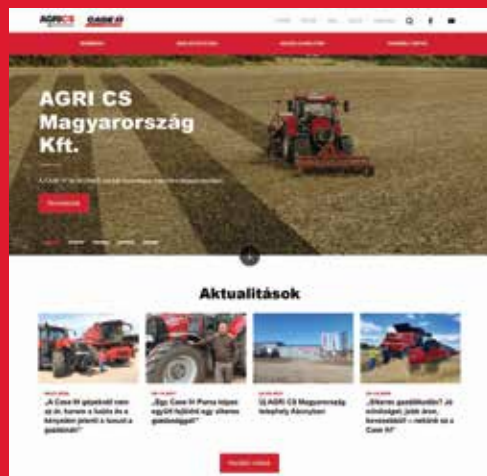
AGRI CS

CASE IH

AGRI CS Magyarország Kft.

Aktualitások

„A Case IH gépeknél nem az ár, hanem a tudás és a kényelem jelenti a tunust a gazdának”

„Egy Case IH Puma került egyből hűtőről egy elkeres gazdasággal”

Új AGRI CS Magyarország telephely Abonyban

„Elkeres gazdálkodás? Jó minőséget, jobb áron, kevesebbből – nekünk ez a Case IH”